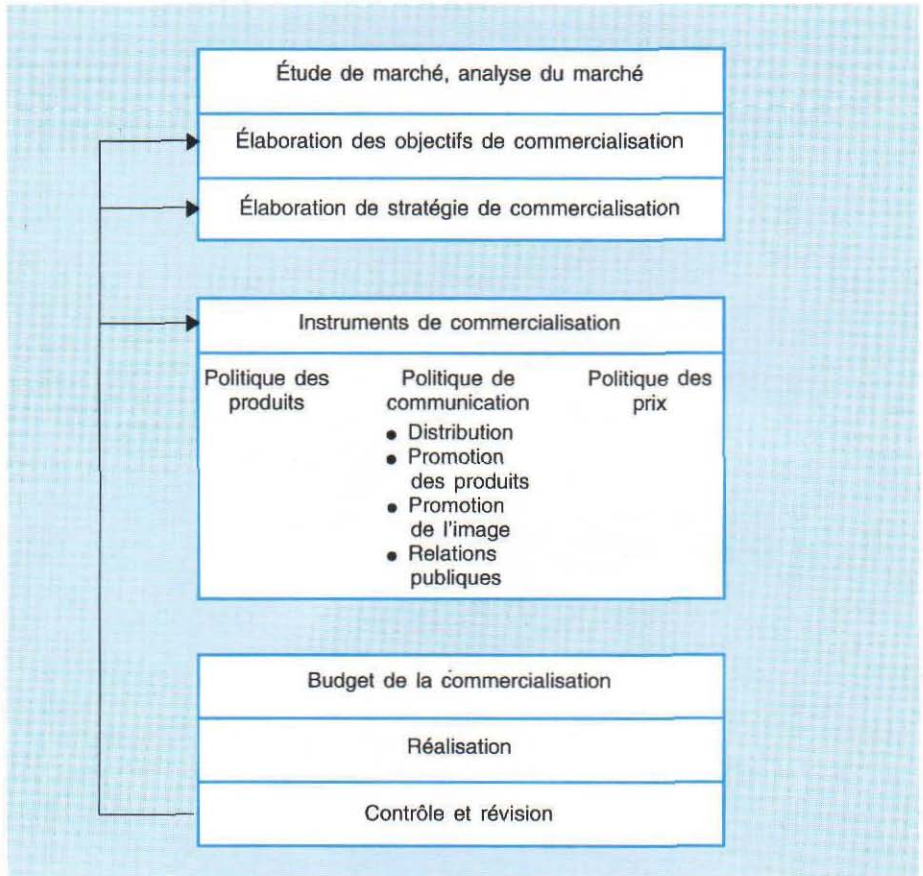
Étude de marché, analyse du marché

Élaboration des objectifs de commercialisation

Élaboration de stratégie de commercialisation

Instruments de commercialisation

Politique des produits

Politique de communication
• Distribution
• Promotion des produits
• Promotion de l'image
• Relations publiques

Politique des prix

Budget de la commercialisation

Réalisation

Contrôle et révision